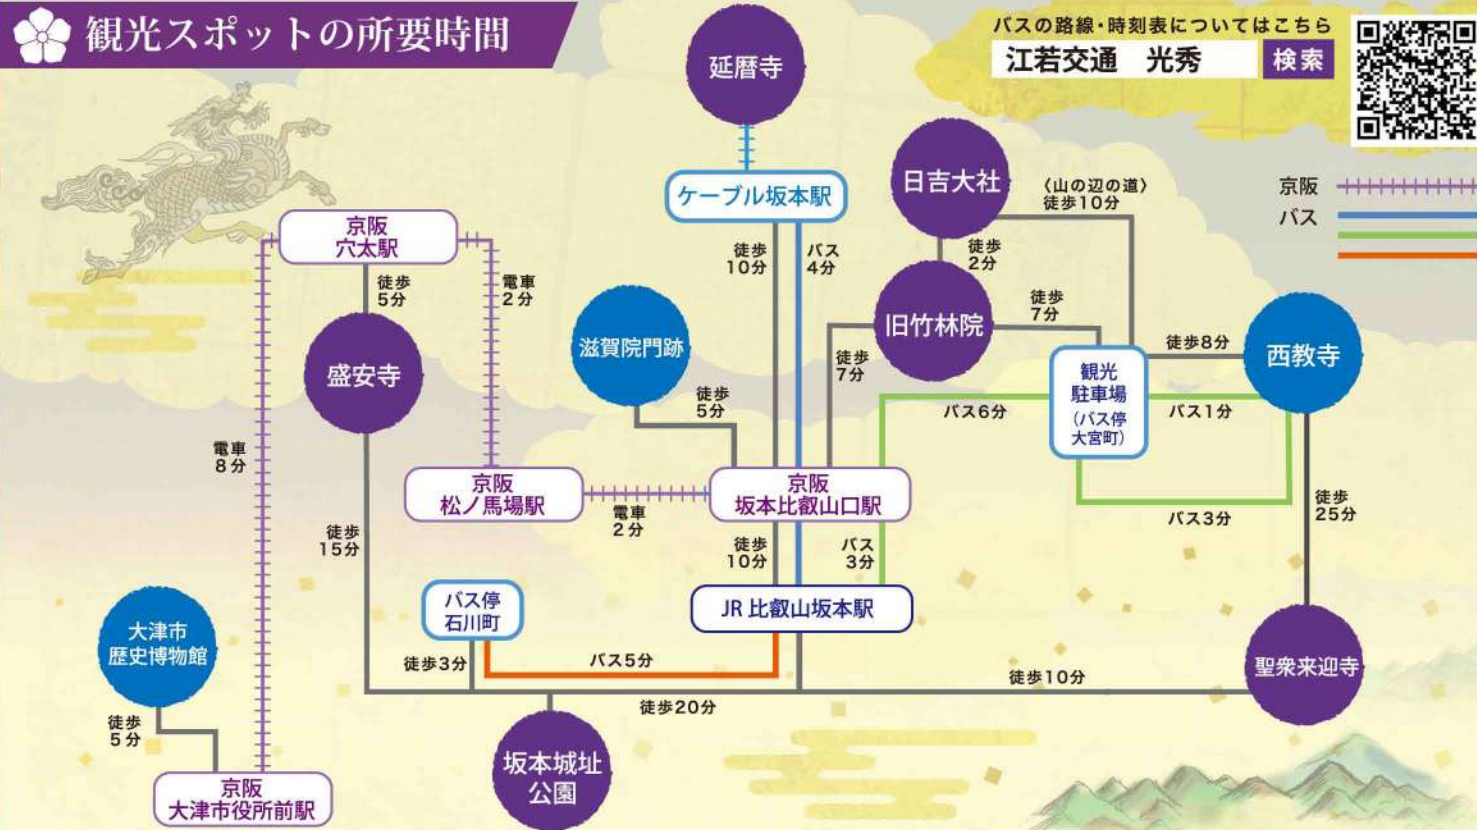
観光スポットの所要時間

バスの路線・時刻表についてはこちら
江若交通　光秀
検索

京阪
バス

延暦寺
ケーブル坂本駅
日吉大社
〈山の辺の道〉徒歩10分
徒歩2分
旧竹林院
徒歩7分
徒歩10分
バス4分
徒歩7分
京阪穴太駅
徒歩5分
電車2分
盛安寺
滋賀院門跡
徒歩5分
観光駐車場（バス停大宮町）
徒歩8分
西教寺
バス6分
バス1分
電車8分
京阪松ノ馬場駅
電車2分
京阪坂本比叡山口駅
バス3分
徒歩25分
徒歩15分
徒歩10分
バス3分
バス停石川町
JR比叡山坂本駅
大津市歴史博物館
徒歩3分
バス5分
徒歩10分
聖衆来迎寺
徒歩5分
徒歩20分
京阪大津市役所前駅
坂本城址公園